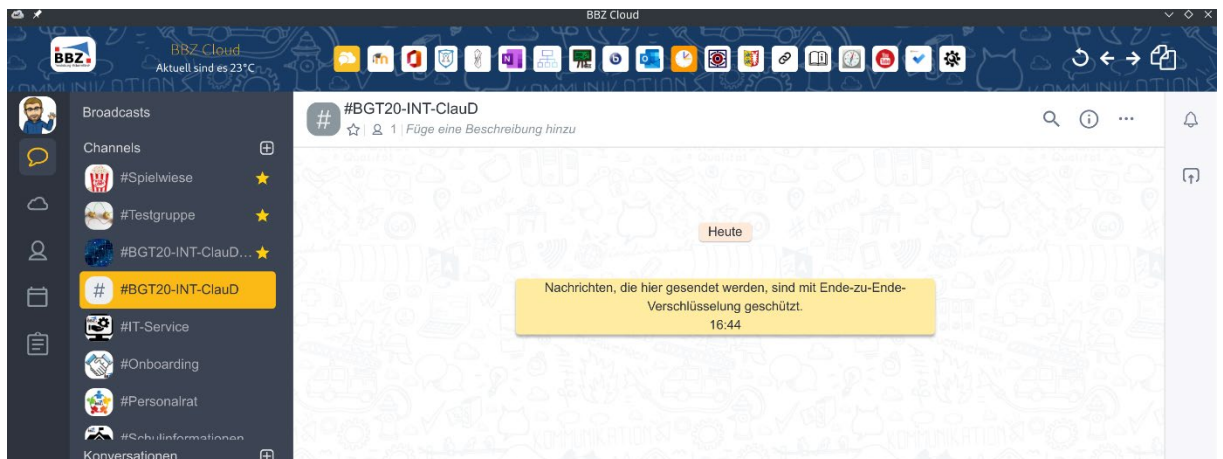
BBZ Cloud

BBZ

BBZ Cloud
Aktuell sind es 23°C

Broadcasts

Channels

#Spielwiese

#Testgruppe

#BGT20-INT-ClauD...

#BGT20-INT-ClauD

#IT-Service

#Onboarding

#Personalrat

#Schulinformationen

Konversationen

#BGT20-INT-ClauD
1 | Füge eine Beschreibung hinzu

Heute

Nachrichten, die hier gesendet werden, sind mit Ende-zu-Ende-Verschlüsselung geschützt.
16:44